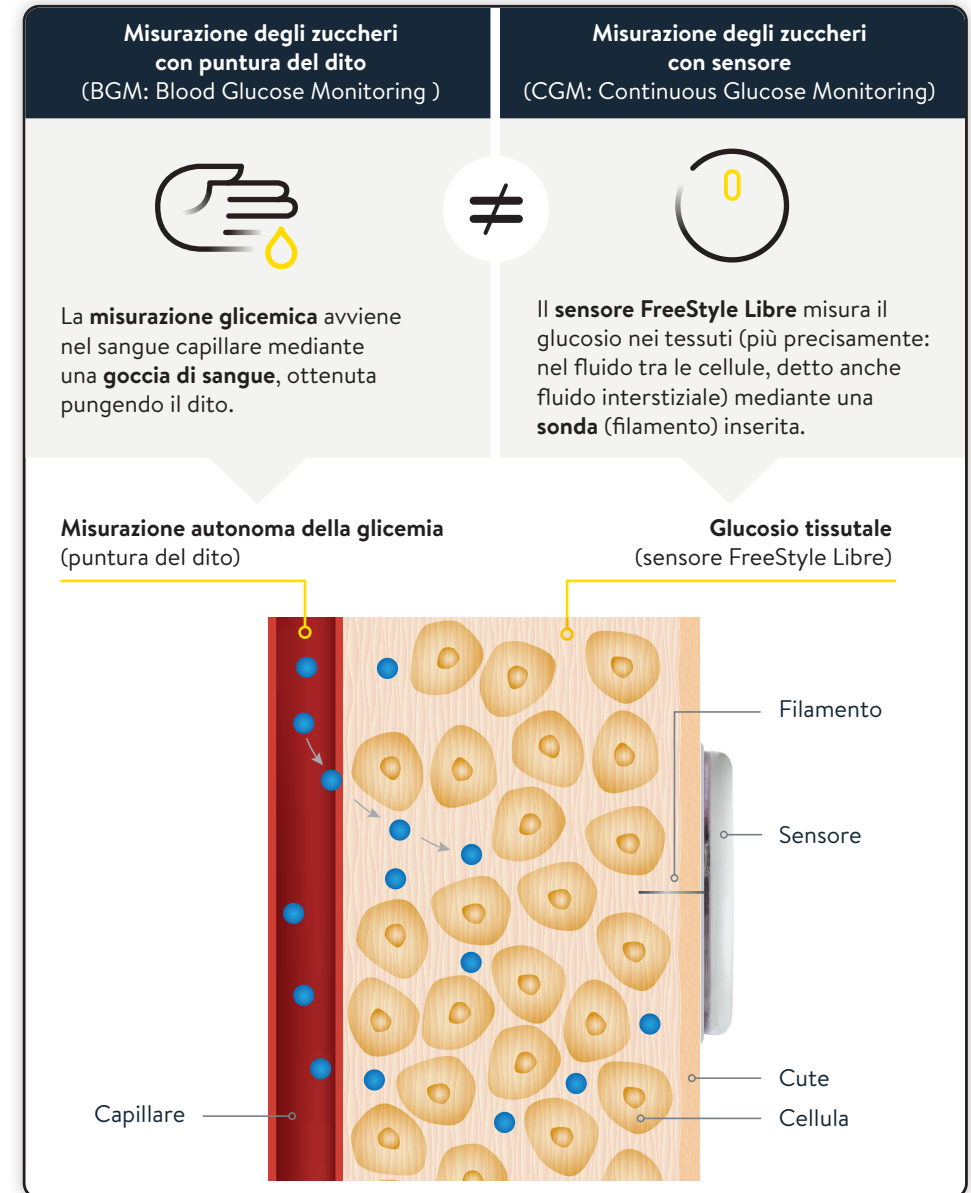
**Misurazione degli zuccheri con puntura del dito**
(BGM: Blood Glucose Monitoring )

**Misurazione degli zuccheri con sensore**
(CGM: Continuous Glucose Monitoring)

$\neq$

La **misurazione glicemica** avviene nel sangue capillare mediante una **goccia di sangue**, ottenuta pungendo il dito.

Il **sensore FreeStyle Libre** misura il glucosio nei tessuti (più precisamente: nel fluido tra le cellule, detto anche fluido interstiziale) mediante una **sonda** (filamento) inserita.

**Misurazione autonoma della glicemia**
(puntura del dito)

**Glucosio tissutale**
(sensore FreeStyle Libre)

Filamento

Sensore

Cute

Cellula

Capillare